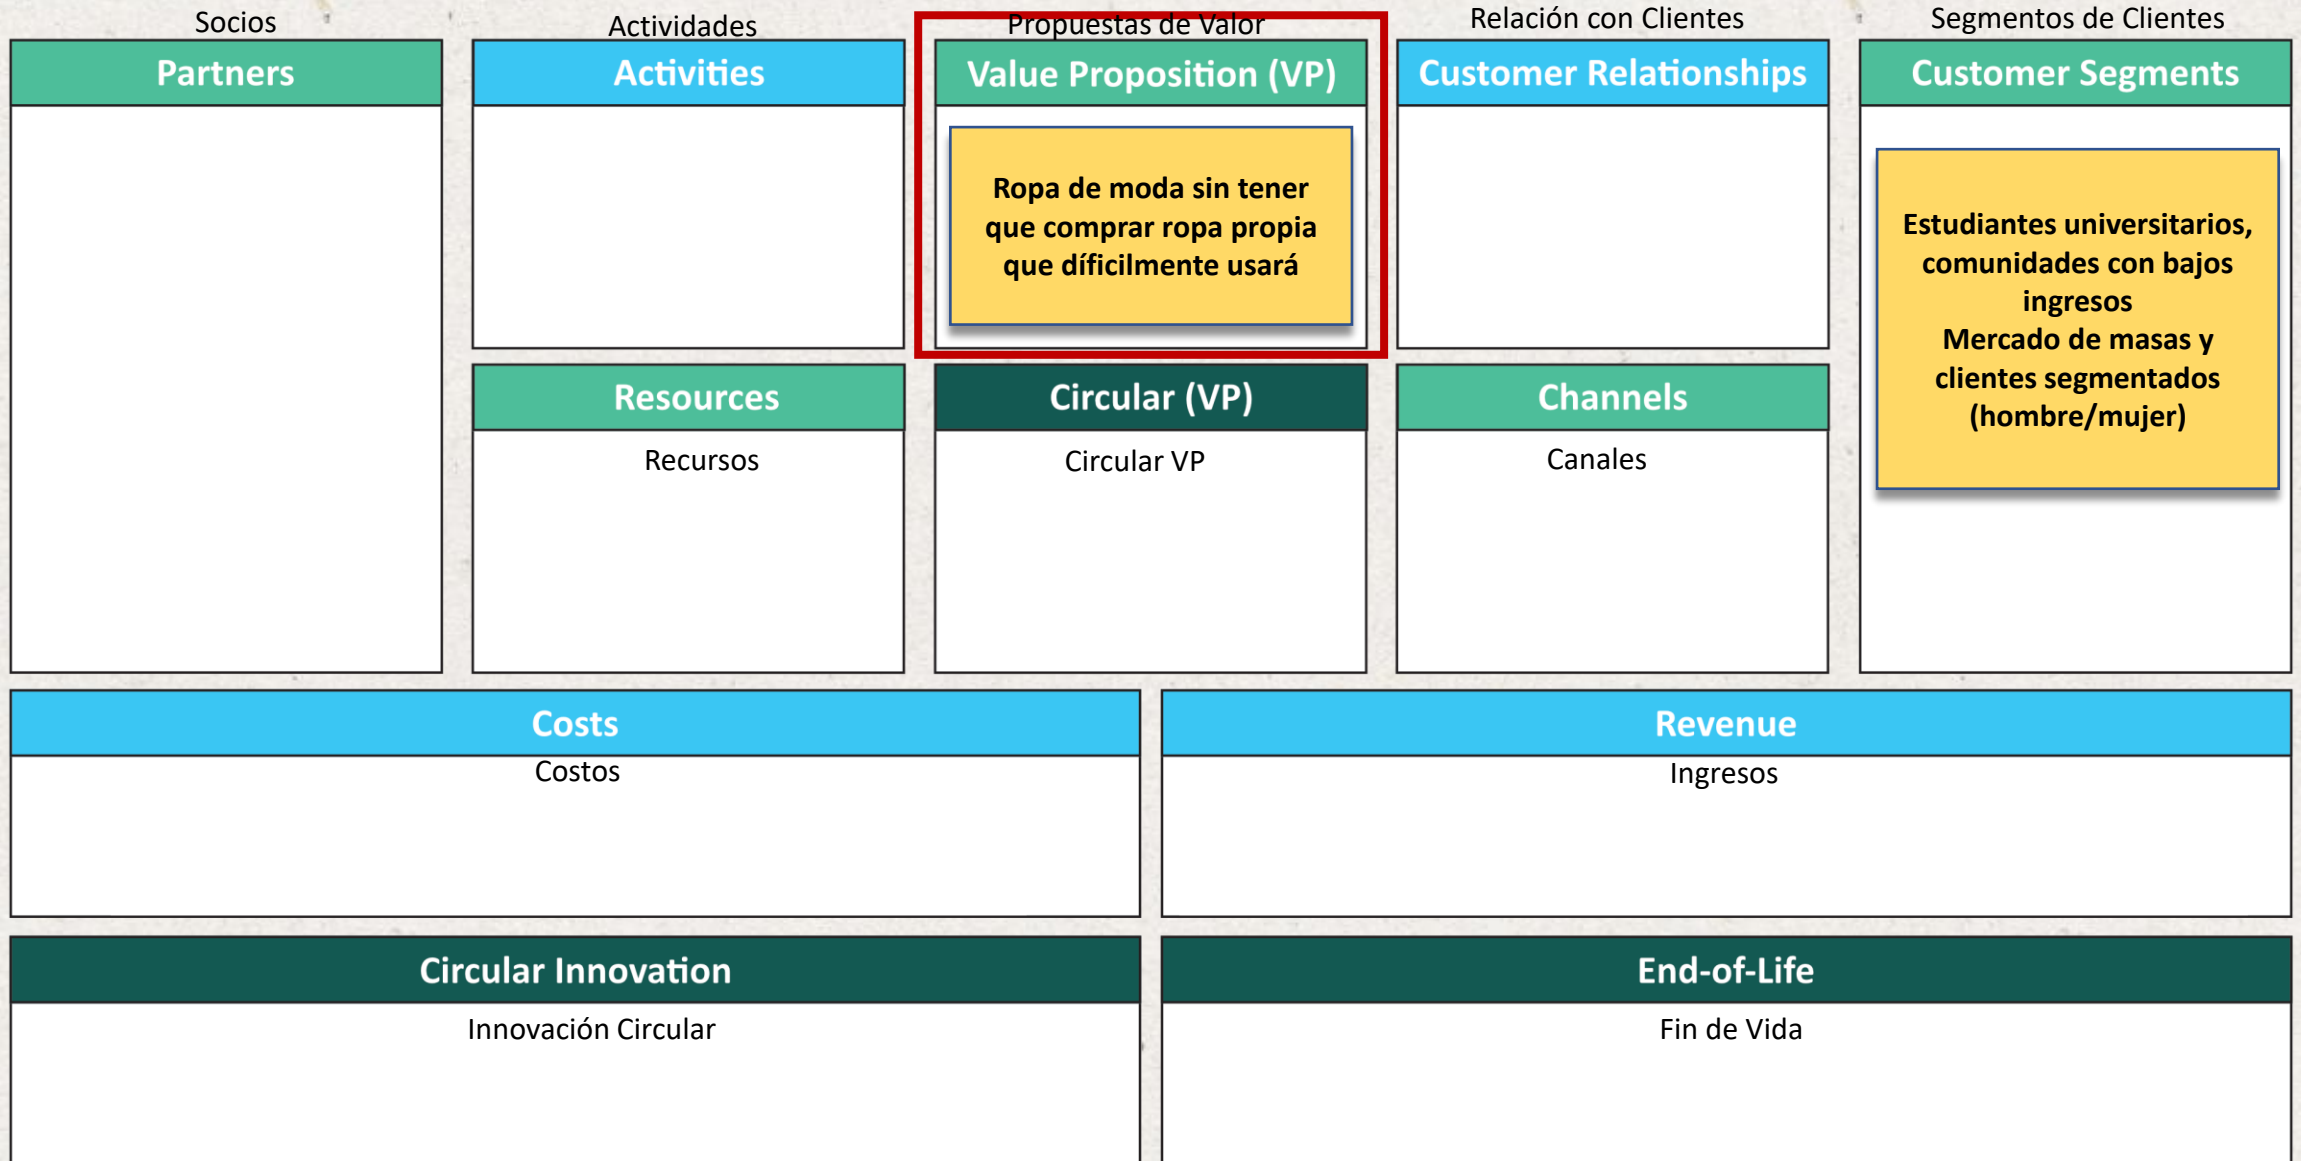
Socios
Partners

Actividades
Activities

Propuestas de Valor
Value Proposition (VP)

Ropa de moda sin tener que comprar ropa propia que díficilmente usará

Relación con Clientes
Customer Relationships

Segmentos de Clientes
Customer Segments

Estudiantes universitarios, comunidades con bajos ingresos
Mercado de masas y clientes segmentados (hombre/mujer)

Resources
Recursos

Circular (VP)
Circular VP

Channels
Canales

Costs
Costos

Revenue
Ingresos

Circular Innovation
Innovación Circular

End-of-Life
Fin de Vida